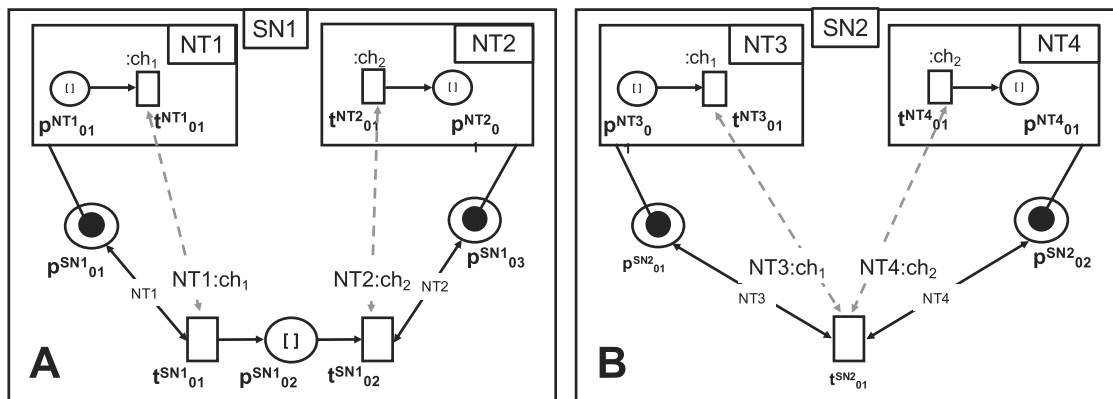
SN1

NT1

:$ch_1$

[]

$p^{NT1}{}_{01}$

$t^{NT1}{}_{01}$

NT2

:$ch_2$

[]

$t^{NT2}{}_{01}$

$p^{NT2}{}_{0}$

1

$p^{SN1}{}_{01}$

$p^{SN1}{}_{03}$

NT1:$ch_1$

NT2:$ch_2$

NT1

NT2

[]

$t^{SN1}{}_{01}$

$p^{SN1}{}_{02}$

$t^{SN1}{}_{02}$

A

SN2

NT3

:$ch_1$

[]

$p^{NT3}{}_{0}$

1

$t^{NT3}{}_{01}$

NT4

:$ch_2$

[]

$t^{NT4}{}_{01}$

$p^{NT4}{}_{01}$

$p^{SN2}{}_{01}$

$p^{SN2}{}_{02}$

NT3:$ch_1$

NT4:$ch_2$

NT3

NT4

$t^{SN2}{}_{01}$

B